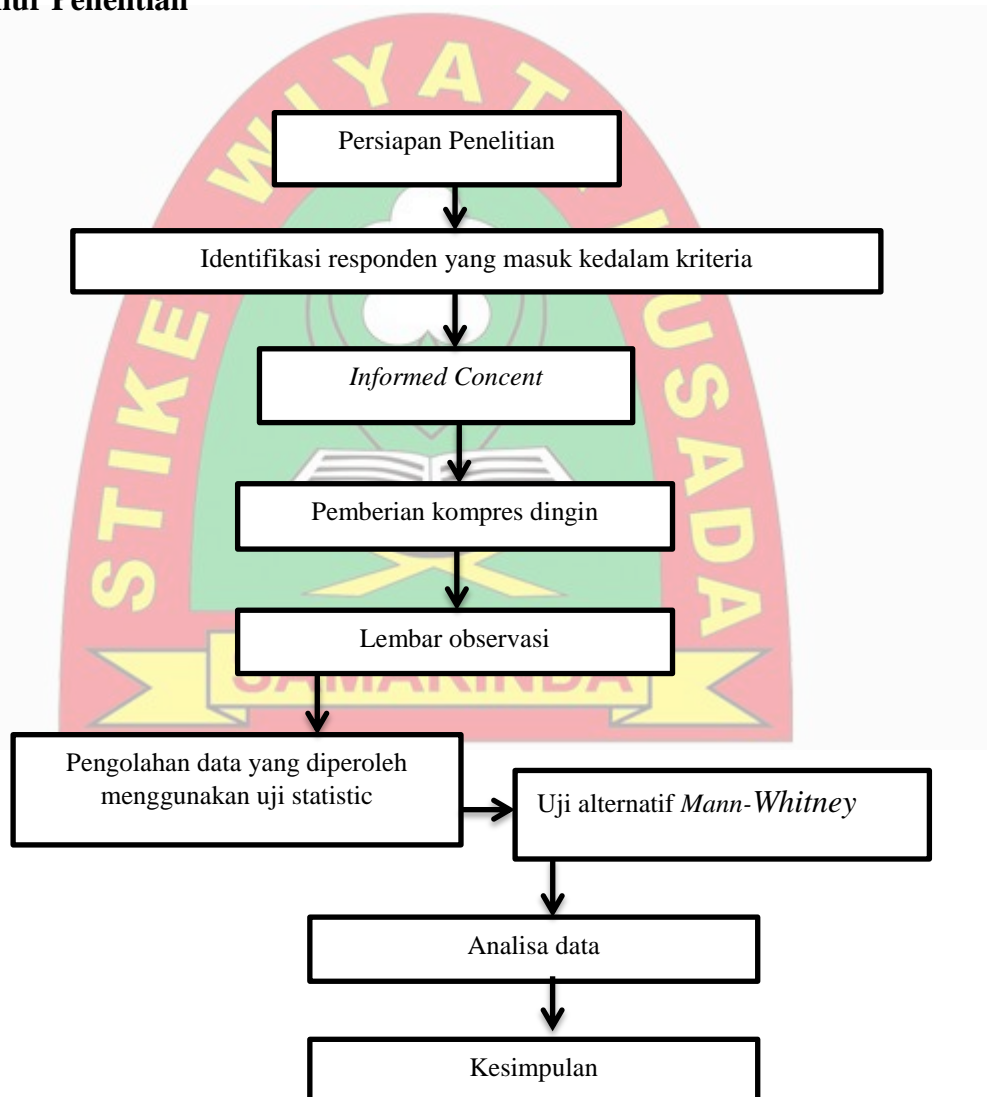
ur Penelitian

STIKES WIYATA HUSADA SAMARINDA

Persiapan Penelitian

Identifikasi responden yang masuk kedalam kriteria

*Informed Concent*

Pemberian kompres dingin

Lembar observasi

Pengolahan data yang diperoleh menggunakan uji statistic

Uji alternatif *Mann-Whitney*

Analisa data

Kesimpulan